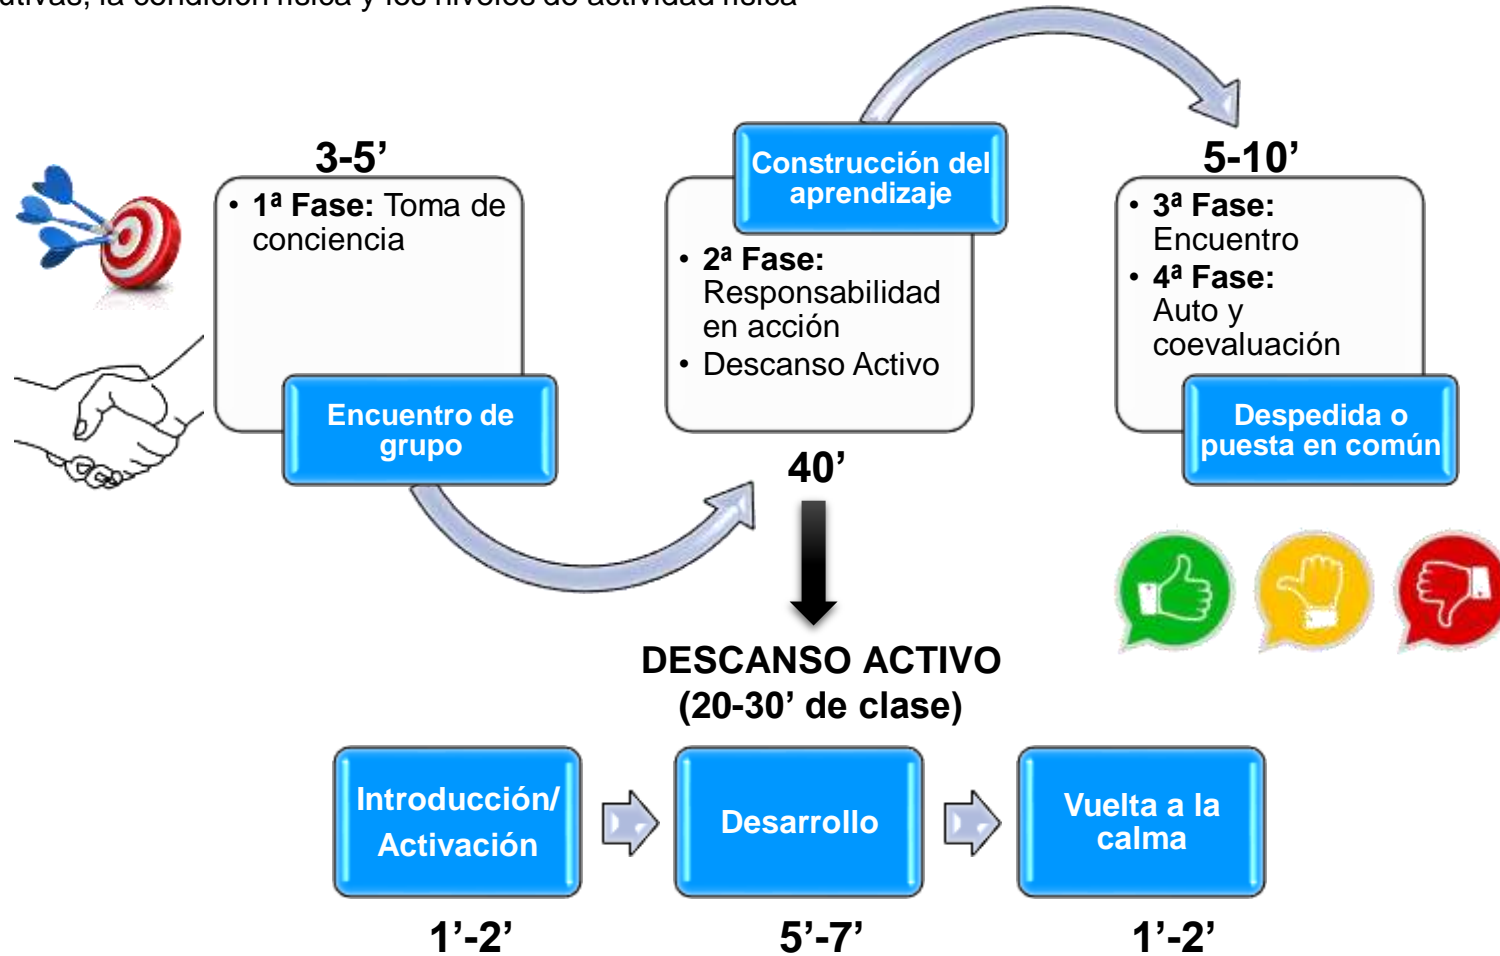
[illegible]

3-5’

• 1ª Fase: Toma de conciencia

Encuentro de grupo

Construcción del aprendizaje

• 2ª Fase: Responsabilidad en acción
• Descanso Activo

40’

5-10’

• 3ª Fase: Encuentro
• 4ª Fase: Auto y coevaluación

Despedida o puesta en común

DESCANSO ACTIVO
(20-30’ de clase)

Introducción/ Activación

Desarrollo

Vuelta a la calma

1’-2’

5’-7’

1’-2’